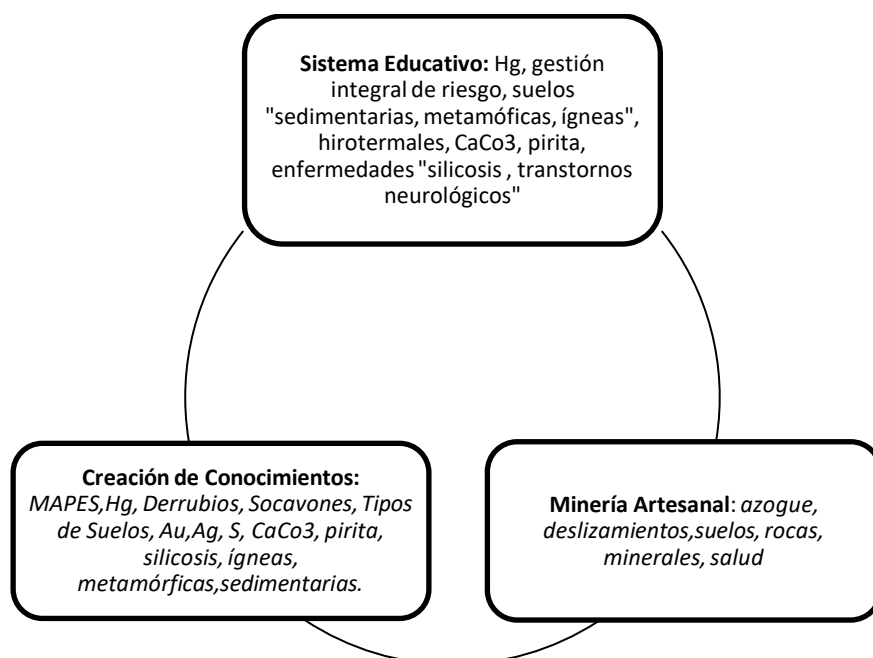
**Sistema Educativo:** Hg, gestión integral de riesgo, suelos "sedimentarias, metamóficas, ígneas", hirotermales, CaCo3, pirita, enfermedades "silicosis , transtornos neurológicos"

**Creación de Conocimientos:** *MAPES,Hg, Derrubios, Socavones, Tipos de Suelos, Au,Ag, S, CaCo3, pirita, silicosis, ígneas, metamórficas,sedimentarias.*

**Minería Artesanal**: *azogue, deslizamientos,suelos, rocas, minerales, salud*